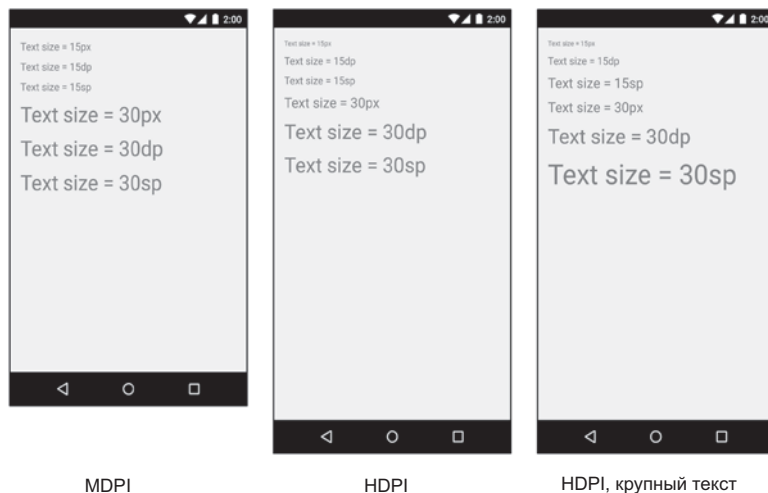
2:00

Text size = 15px

Text size = 15dp

Text size = 15sp

Text size = 30px

Text size = 30dp

Text size = 30sp

2:00

Text size = 15px

Text size = 15dp

Text size = 15sp

Text size = 30px

Text size = 30dp

Text size = 30sp

2:00

Text size = 15px

Text size = 15dp

Text size = 15sp

Text size = 30px

Text size = 30dp

Text size = 30sp

MDPI

HDPI

HDPI, крупный текст